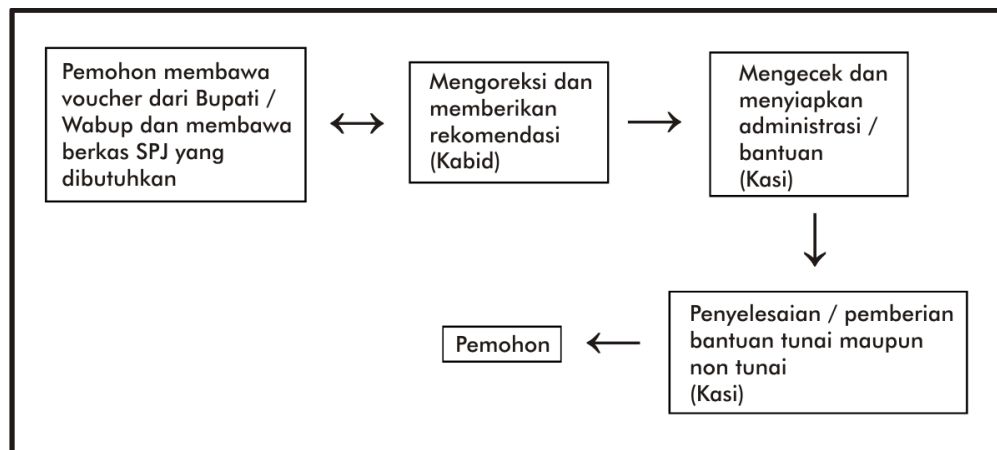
Pemohon membawa voucher dari Bupati / Wabup dan membawa berkas SPJ yang dibutuhkan

Mengoreksi dan memberikan rekomendasi (Kabid)

Mengecek dan menyiapkan administrasi / bantuan (Kasi)

Penyelesaian / pemberian bantuan tunai maupun non tunai (Kasi)

Pemohon